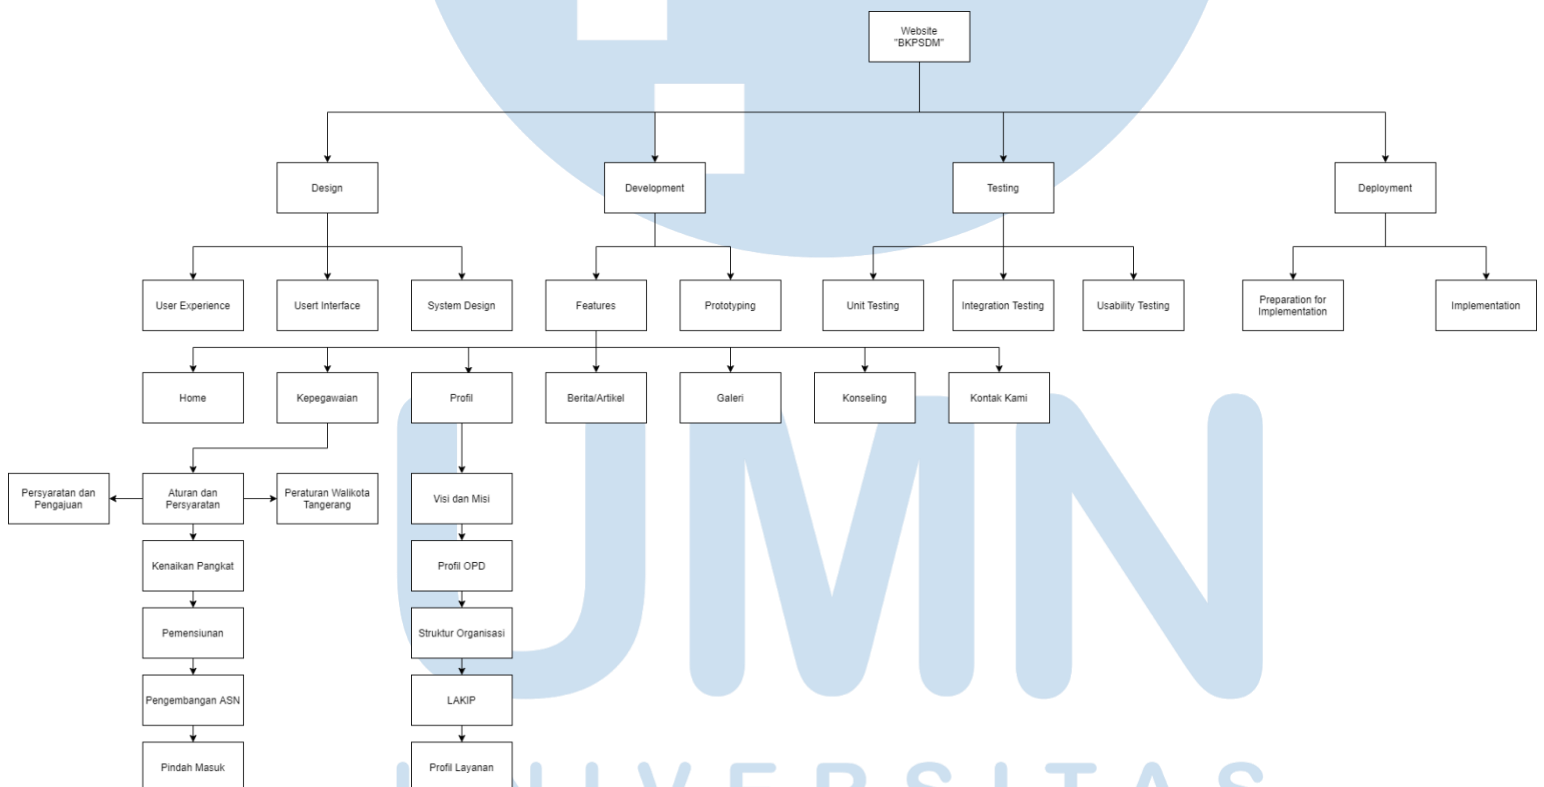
Website "BKPSDM"

Design

Development

Testing

Deployment

User Experience

Usert Interface

System Design

Features

Prototyping

Unit Testing

Integration Testing

Usability Testing

Preparation for Implementation

Implementation

Home

Kepegawaian

Profil

Berita/Artikel

Galeri

Konseling

Kontak Kami

Persyaratan dan Pengajuan

Aturan dan Persyaratan

Peraturan Walikota Tangerang

Kenaikan Pangkat

Pemensiunan

Pengembangan ASN

Pindah Masuk

Visi dan Misi

Profil OPD

Struktur Organisasi

LAKIP

Profil Layanan

UMN

UNIVERSITAS